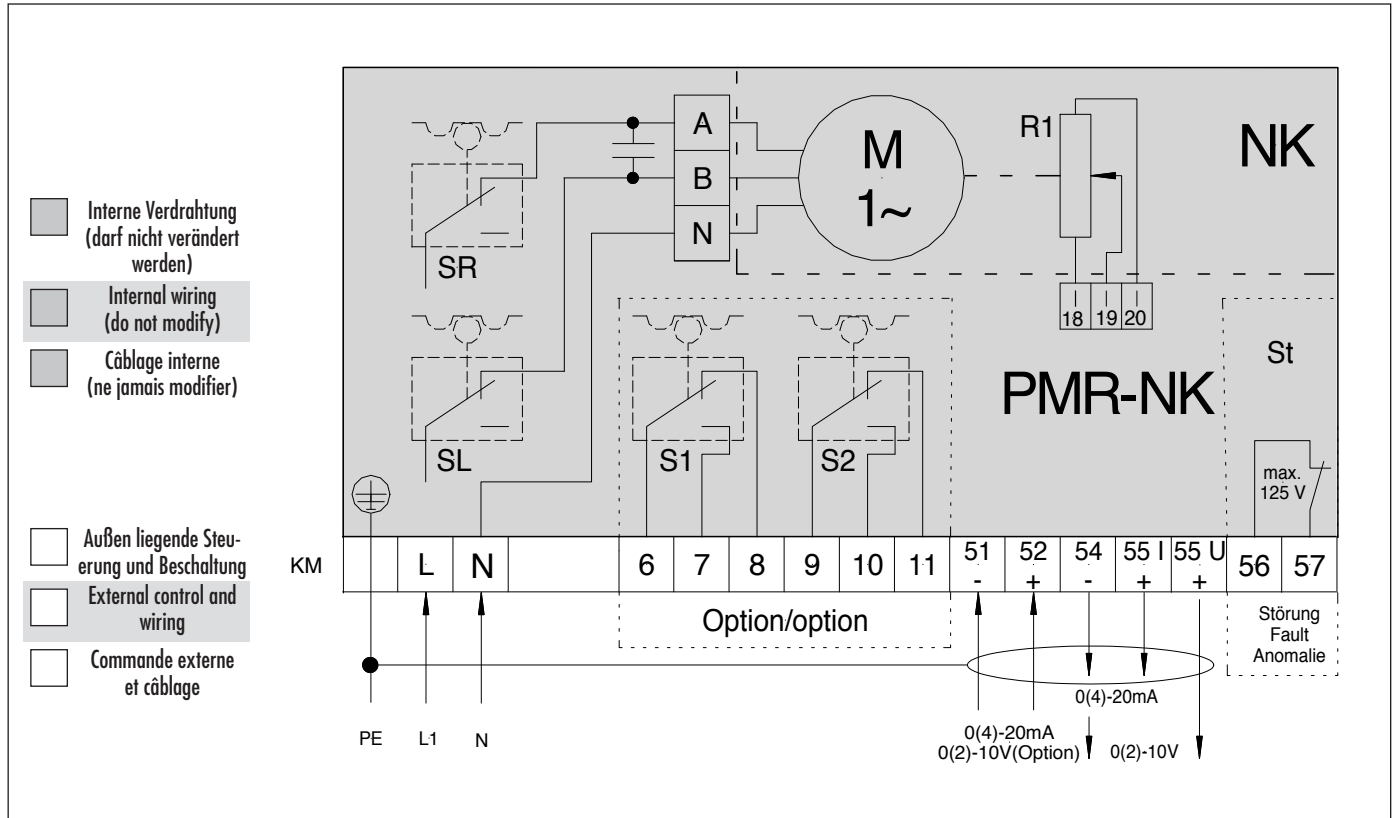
Interne Verdrahtung (darf nicht verändert werden)

Internal wiring (do not modify)

Câblage interne (ne jamais modifier)

Außen liegende Steuerung und Beschaltung

External control and wiring

Commande externe et câblage

A
B
N
M
1~
R1
NK
SR
18 19 20
St
PMR-NK
SL
S1
S2
max. 125 V

KM

| | L | N | | 6 | 7 | 8 | 9 | 10 | 11 | 51 - | 52 + | 54 - | 55 I + | 55 U + | 56 | 57 |
|---|---|---|---|---|---|---|---|---|---|---|---|---|---|---|---|---|

Option/option

Störung
Fault
Anomalie

0(4)-20mA

PE L1 N

0(4)-20mA
0(2)-10V(Option)

0(2)-10V